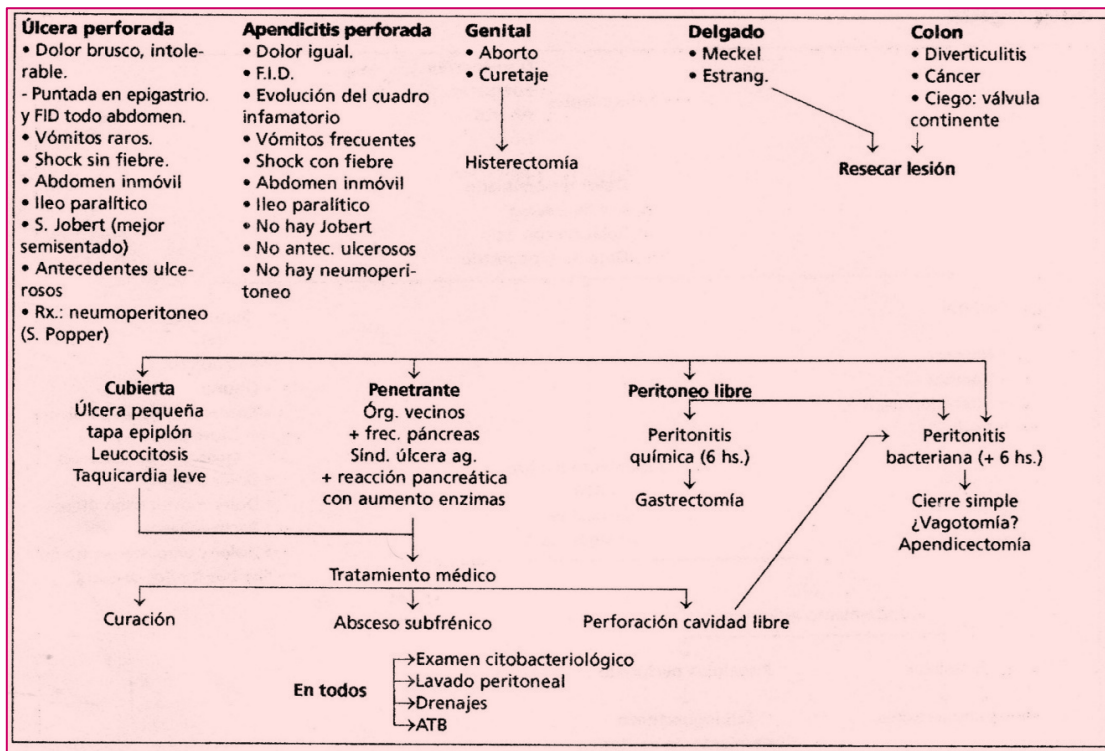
**Úlcera perforada**
• Dolor brusco, intolerable.
- Puntada en epigastrio. y FID todo abdomen.
• Vómitos raros.
• Shock sin fiebre.
• Abdomen inmóvil
• Ileo paralítico
• S. Jobert (mejor semisentado)
• Antecedentes ulcerosos
• Rx.: neumoperitoneo (S. Popper)

**Apendicitis perforada**
• Dolor igual.
• F.I.D.
• Evolución del cuadro infamatorio
• Vómitos frecuentes
• Shock con fiebre
• Abdomen inmóvil
• Ileo paralítico
• No hay Jobert
• No antec. ulcerosos
• No hay neumoperitoneo

**Genital**
• Aborto
• Curetaje

Histerectomía

**Delgado**
• Meckel
• Estrang.

**Colon**
• Diverticulitis
• Cáncer
• Ciego: válvula continente

**Resecar lesión**

**Cubierta**
Úlcera pequeña
tapa epiplón
Leucocitosis
Taquicardia leve

**Penetrante**
Órg. vecinos
+ frec. páncreas
Sínd. úlcera ag.
+ reacción pancreática con aumento enzimas

**Peritoneo libre**

Peritonitis química (6 hs.)

Gastrectomía

Peritonitis bacteriana (+ 6 hs.)

Cierre simple
¿Vagotomía?
Apendicectomía

Tratamiento médico

Curación

Absceso subfrénico

Perforación cavidad libre

**En todos**
Examen citobacteriológico
Lavado peritoneal
Drenajes
ATB